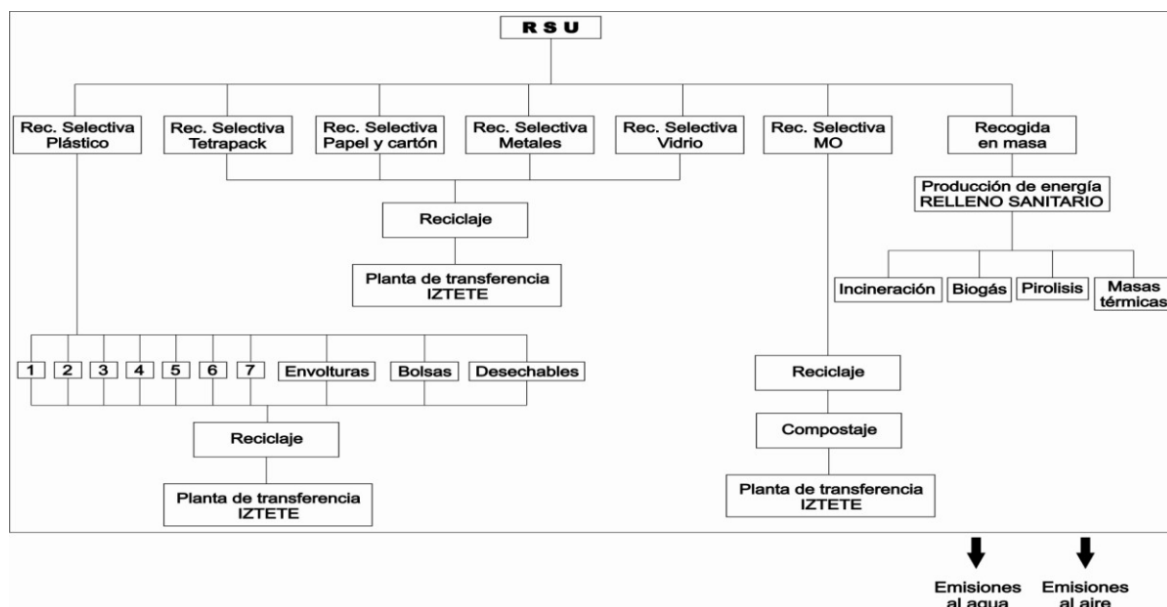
RSU

Rec. Selectiva Plástico

Rec. Selectiva Tetrapack

Rec. Selectiva Papel y cartón

Rec. Selectiva Metales

Rec. Selectiva Vidrio

Rec. Selectiva MO

Recogida en masa

Producción de energía RELLENO SANITARIO

Reciclaje

Planta de transferencia IZTETE

Incineración

Biogás

Pirolisis

Masas térmicas

1

2

3

4

5

6

7

Envolturas

Bolsas

Desechables

Reciclaje

Compostaje

Planta de transferencia IZTETE

Reciclaje

Planta de transferencia IZTETE

Planta de transferencia IZTETE

Emisiones al agua

Emisiones al aire